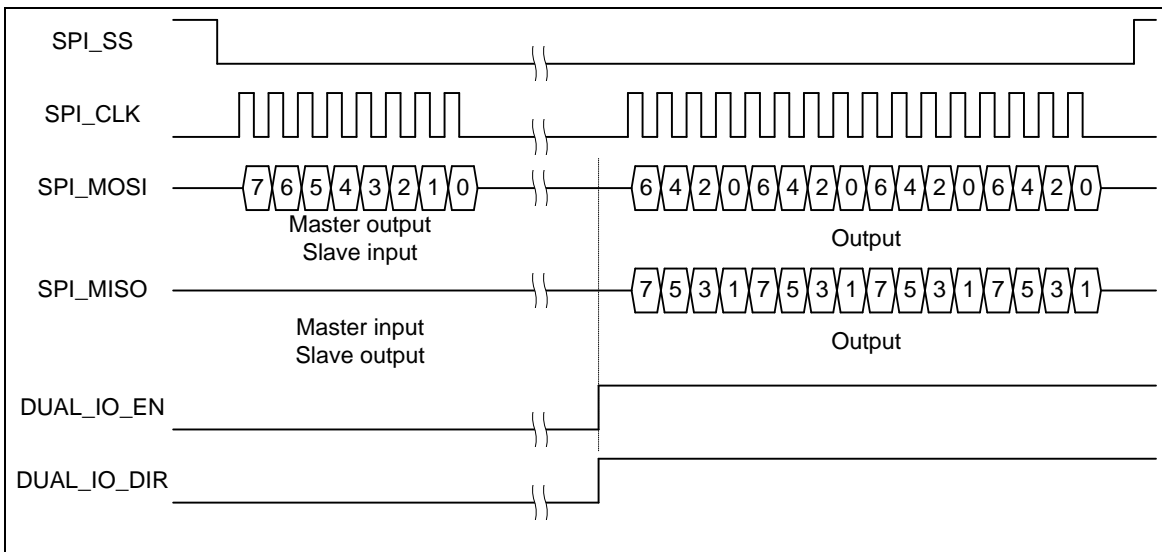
SPI_SS

SPI_CLK

SPI_MOSI

7 6 5 4 3 2 1 0

Master output
Slave input

6 4 2 0 6 4 2 0 6 4 2 0 6 4 2 0

Output

SPI_MISO

7 5 3 1 7 5 3 1 7 5 3 1 7 5 3 1

Master input
Slave output

Output

DUAL_IO_EN

DUAL_IO_DIR